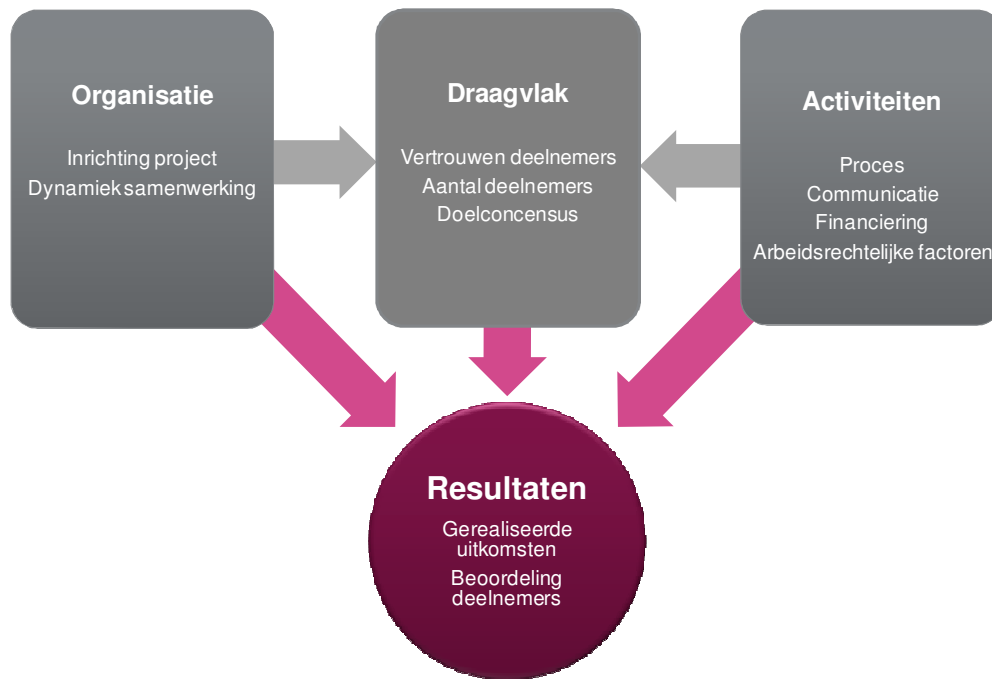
Organisatie

Inrichting project
Dynamiek samenwerking

Draagvlak

Vertrouwen deelnemers
Aantal deelnemers
Doelconcensus

Activiteiten

Proces
Communicatie
Financiering
Arbeidsrechtelijke factoren

Resultaten

Gerealiseerde uitkomsten
Beoordeling deelnemers